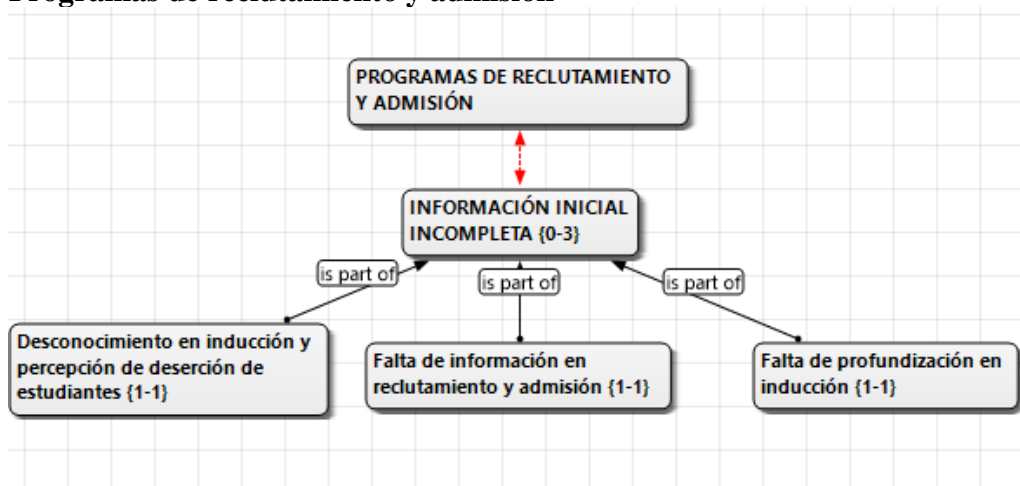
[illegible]

PROGRAMAS DE RECLUTAMIENTO Y ADMISIÓN

INFORMACIÓN INICIAL INCOMPLETA {0-3}

is part of

is part of

is part of

Desconocimiento en inducción y percepción de deserción de estudiantes {1-1}

Falta de información en reclutamiento y admisión {1-1}

Falta de profundización en inducción {1-1}